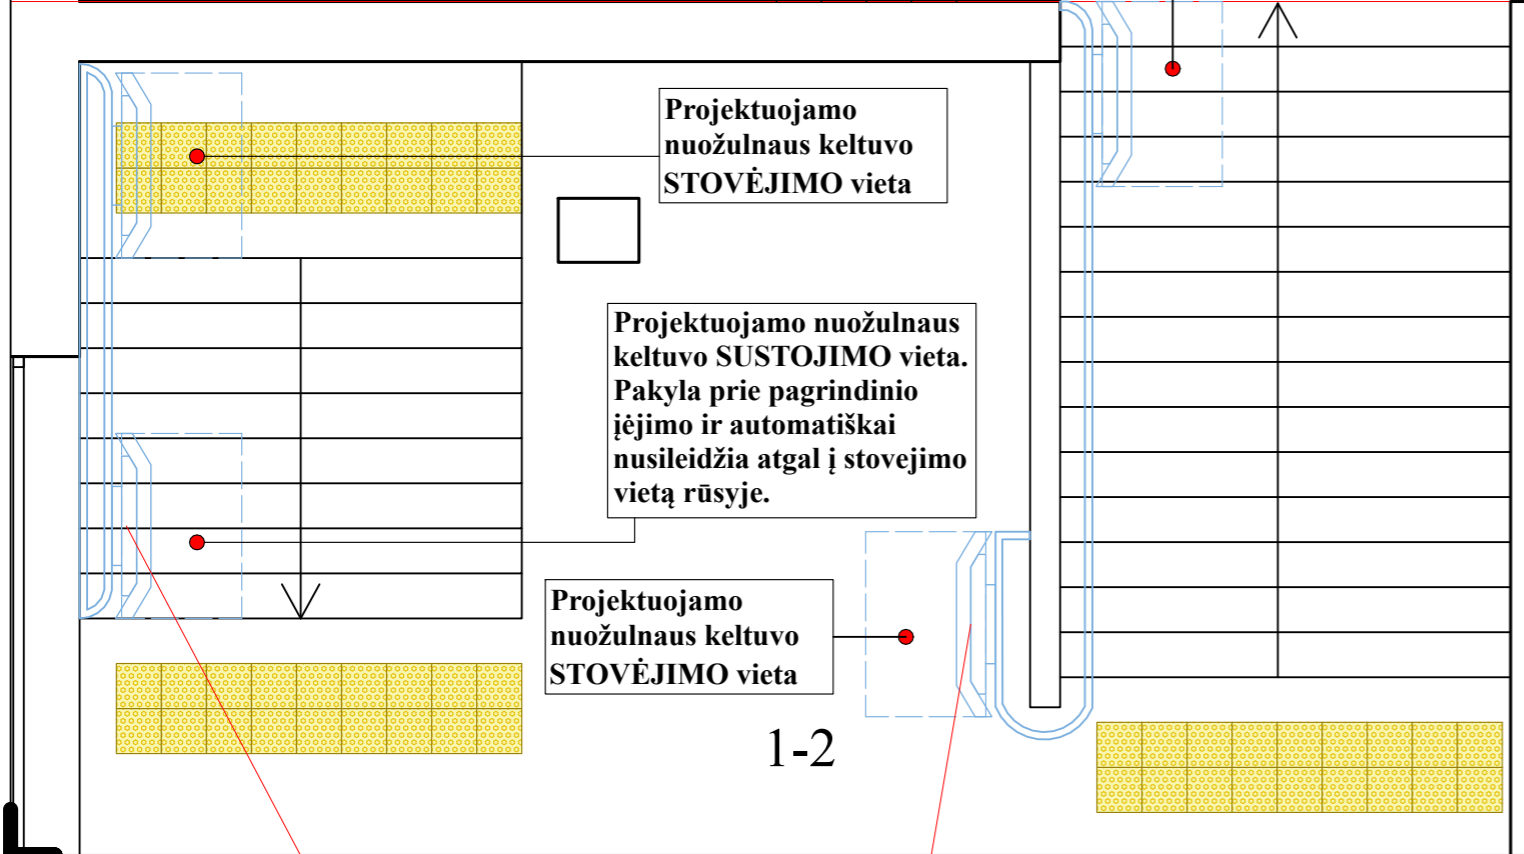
Projektuojamo nuožulnaus keltuvo STOVĖJIMO vieta

Projektuojamo nuožulnaus keltuvo SUSTOJIMO vieta. Pakyla prie pagrindinio įėjimo ir automatiškai nusileidžia atgal į stovejimo vietą rūsyje.

Projektuojamo nuožulnaus keltuvo STOVĖJIMO vieta

1-2